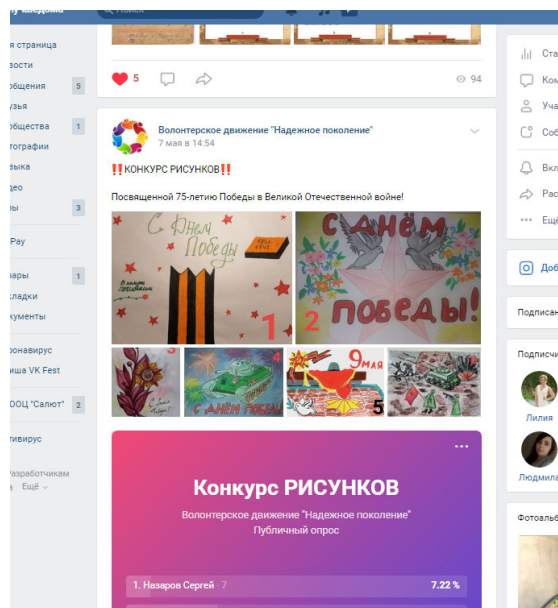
Поиск

я страница
вости
общения 5
узья
общества 1
тографии
зыка
део
ры 3
Pay
вары 1
кладки
кументы
ронавирус
иша VK Fest
ДОЦ "Салют" 2
тивирус
Разработчикам
Ещё

5
94

Волонтерское движение "Надежное поколение"
7 мая в 14:54

‼️КОНКУРС РИСУНКОВ‼️

Посвященной 75-летию Победы в Великой Отечественной войне!

С Днём Победы
1
С ДНЁМ ПОБЕДЫ!
2
3
4
С ДНЁМ ПОБЕДЫ
9 мая
5

Конкурс РИСУНКОВ
Волонтерское движение "Надежное поколение"
Публичный опрос

1. Назаров Сергей · 7
7.22 %

Ста
Ком
Уча
Соб
Вкл
Рас
Ещё
Доб
Подписан
Подписч
Лилия
Людмила
Фотоальб